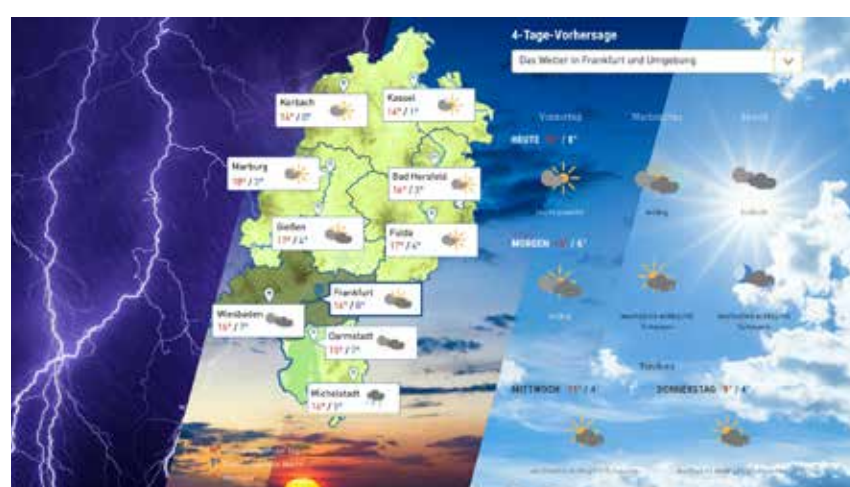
4-Tage-Vorhersage

Das Wetter in Frankfurt und Umgebung

Korbach
14° / 0°

Kassel
14° / 1°

Marburg
18° / 3°

Bad Hersfeld
16° / 3°

Gießen
17° / 4°

Fulda
17° / 4°

Frankfurt
16° / 8°

Wiesbaden
16° / 7°

Darmstadt
19° / 7°

Michelstadt
14° / 5°

Vormittag
Nachmittag
Abend

HEUTE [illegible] / 8°

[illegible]
wolkig
bedeckt

MORGEN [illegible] / 6°

wolkig
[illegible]
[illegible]

MITTWOCH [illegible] / 4°

DONNERSTAG 9° / 4°

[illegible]
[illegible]